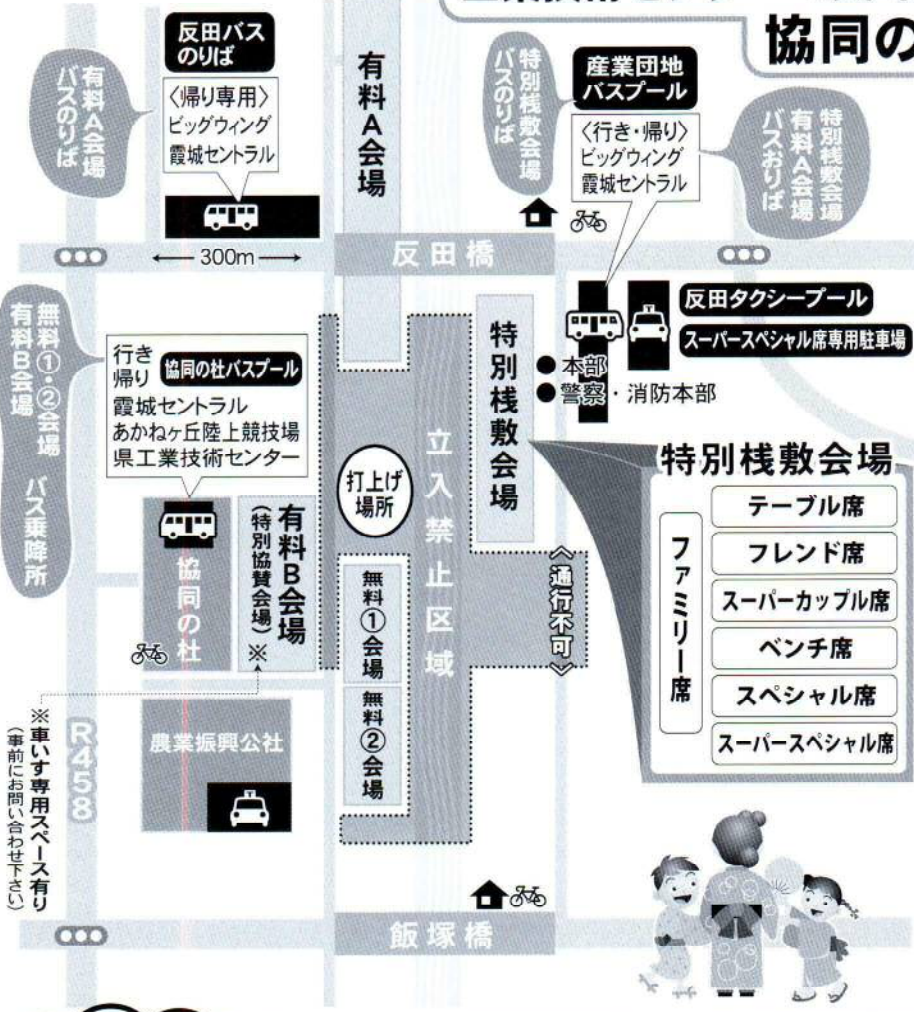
協同の

反田バスのりば
〈帰り専用〉
ビッグウィング
霞城セントラル

有料A会場バスのりば

有料A会場

特別桟敷会場バスのりば

産業団地バスプール
〈行き・帰り〉
ビッグウィング
霞城セントラル

特別桟敷会場 有料A会場 バスおりば

300m

反田橋

無料①・②会場 有料B会場 バス乗降所

行き 帰り 協同の杜バスプール
霞城セントラル
あかねヶ丘陸上競技場
県工業技術センター

特別桟敷会場

本部
警察・消防本部

反田タクシープール
スーパースペシャル席専用駐車場

立入禁止区域

打上げ場所

特別桟敷会場
ファミリー席
テーブル席
フレンド席
スーパーカップル席
ベンチ席
スペシャル席
スーパースペシャル席

協同の杜

有料B会場 (特別協賛会場) ※

無料①会場

無料②会場

〈通行不可〉

農業振興公社

R458

※車いす専用スペース有り (事前にお問い合わせ下さい)

飯塚橋